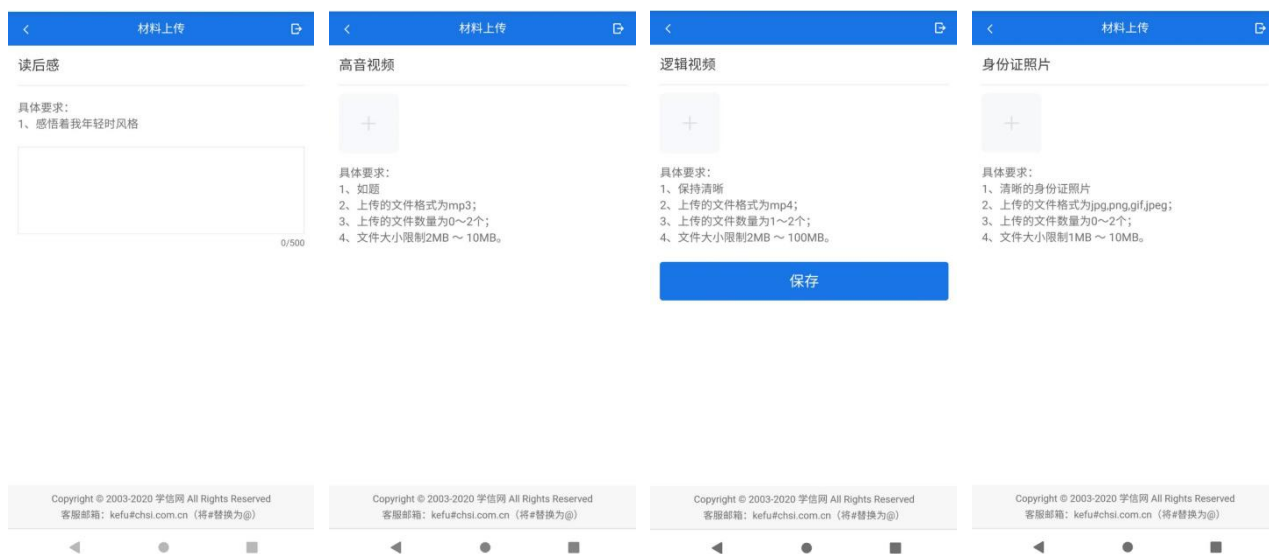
材料上传

读后感

具体要求：
1、感悟着我年轻时风格

0/500

Copyright © 2003-2020 学信网 All Rights Reserved
客服邮箱：kefu#chsi.com.cn（将#替换为@）

材料上传

高音视频

+

具体要求：
1、如题
2、上传的文件格式为mp3；
3、上传的文件数量为0～2个；
4、文件大小限制2MB ～ 10MB。

Copyright © 2003-2020 学信网 All Rights Reserved
客服邮箱：kefu#chsi.com.cn（将#替换为@）

逻辑视频

+

具体要求：
1、保持清晰
2、上传的文件格式为mp4；
3、上传的文件数量为1～2个；
4、文件大小限制2MB ～ 100MB。

保存

Copyright © 2003-2020 学信网 All Rights Reserved
客服邮箱：kefu#chsi.com.cn（将#替换为@）

材料上传

身份证照片

+

具体要求：
1、清晰的身份证照片
2、上传的文件格式为jpg,png,gif,jpeg；
3、上传的文件数量为0～2个；
4、文件大小限制1MB ～ 10MB。

Copyright © 2003-2020 学信网 All Rights Reserved
客服邮箱：kefu#chsi.com.cn（将#替换为@）